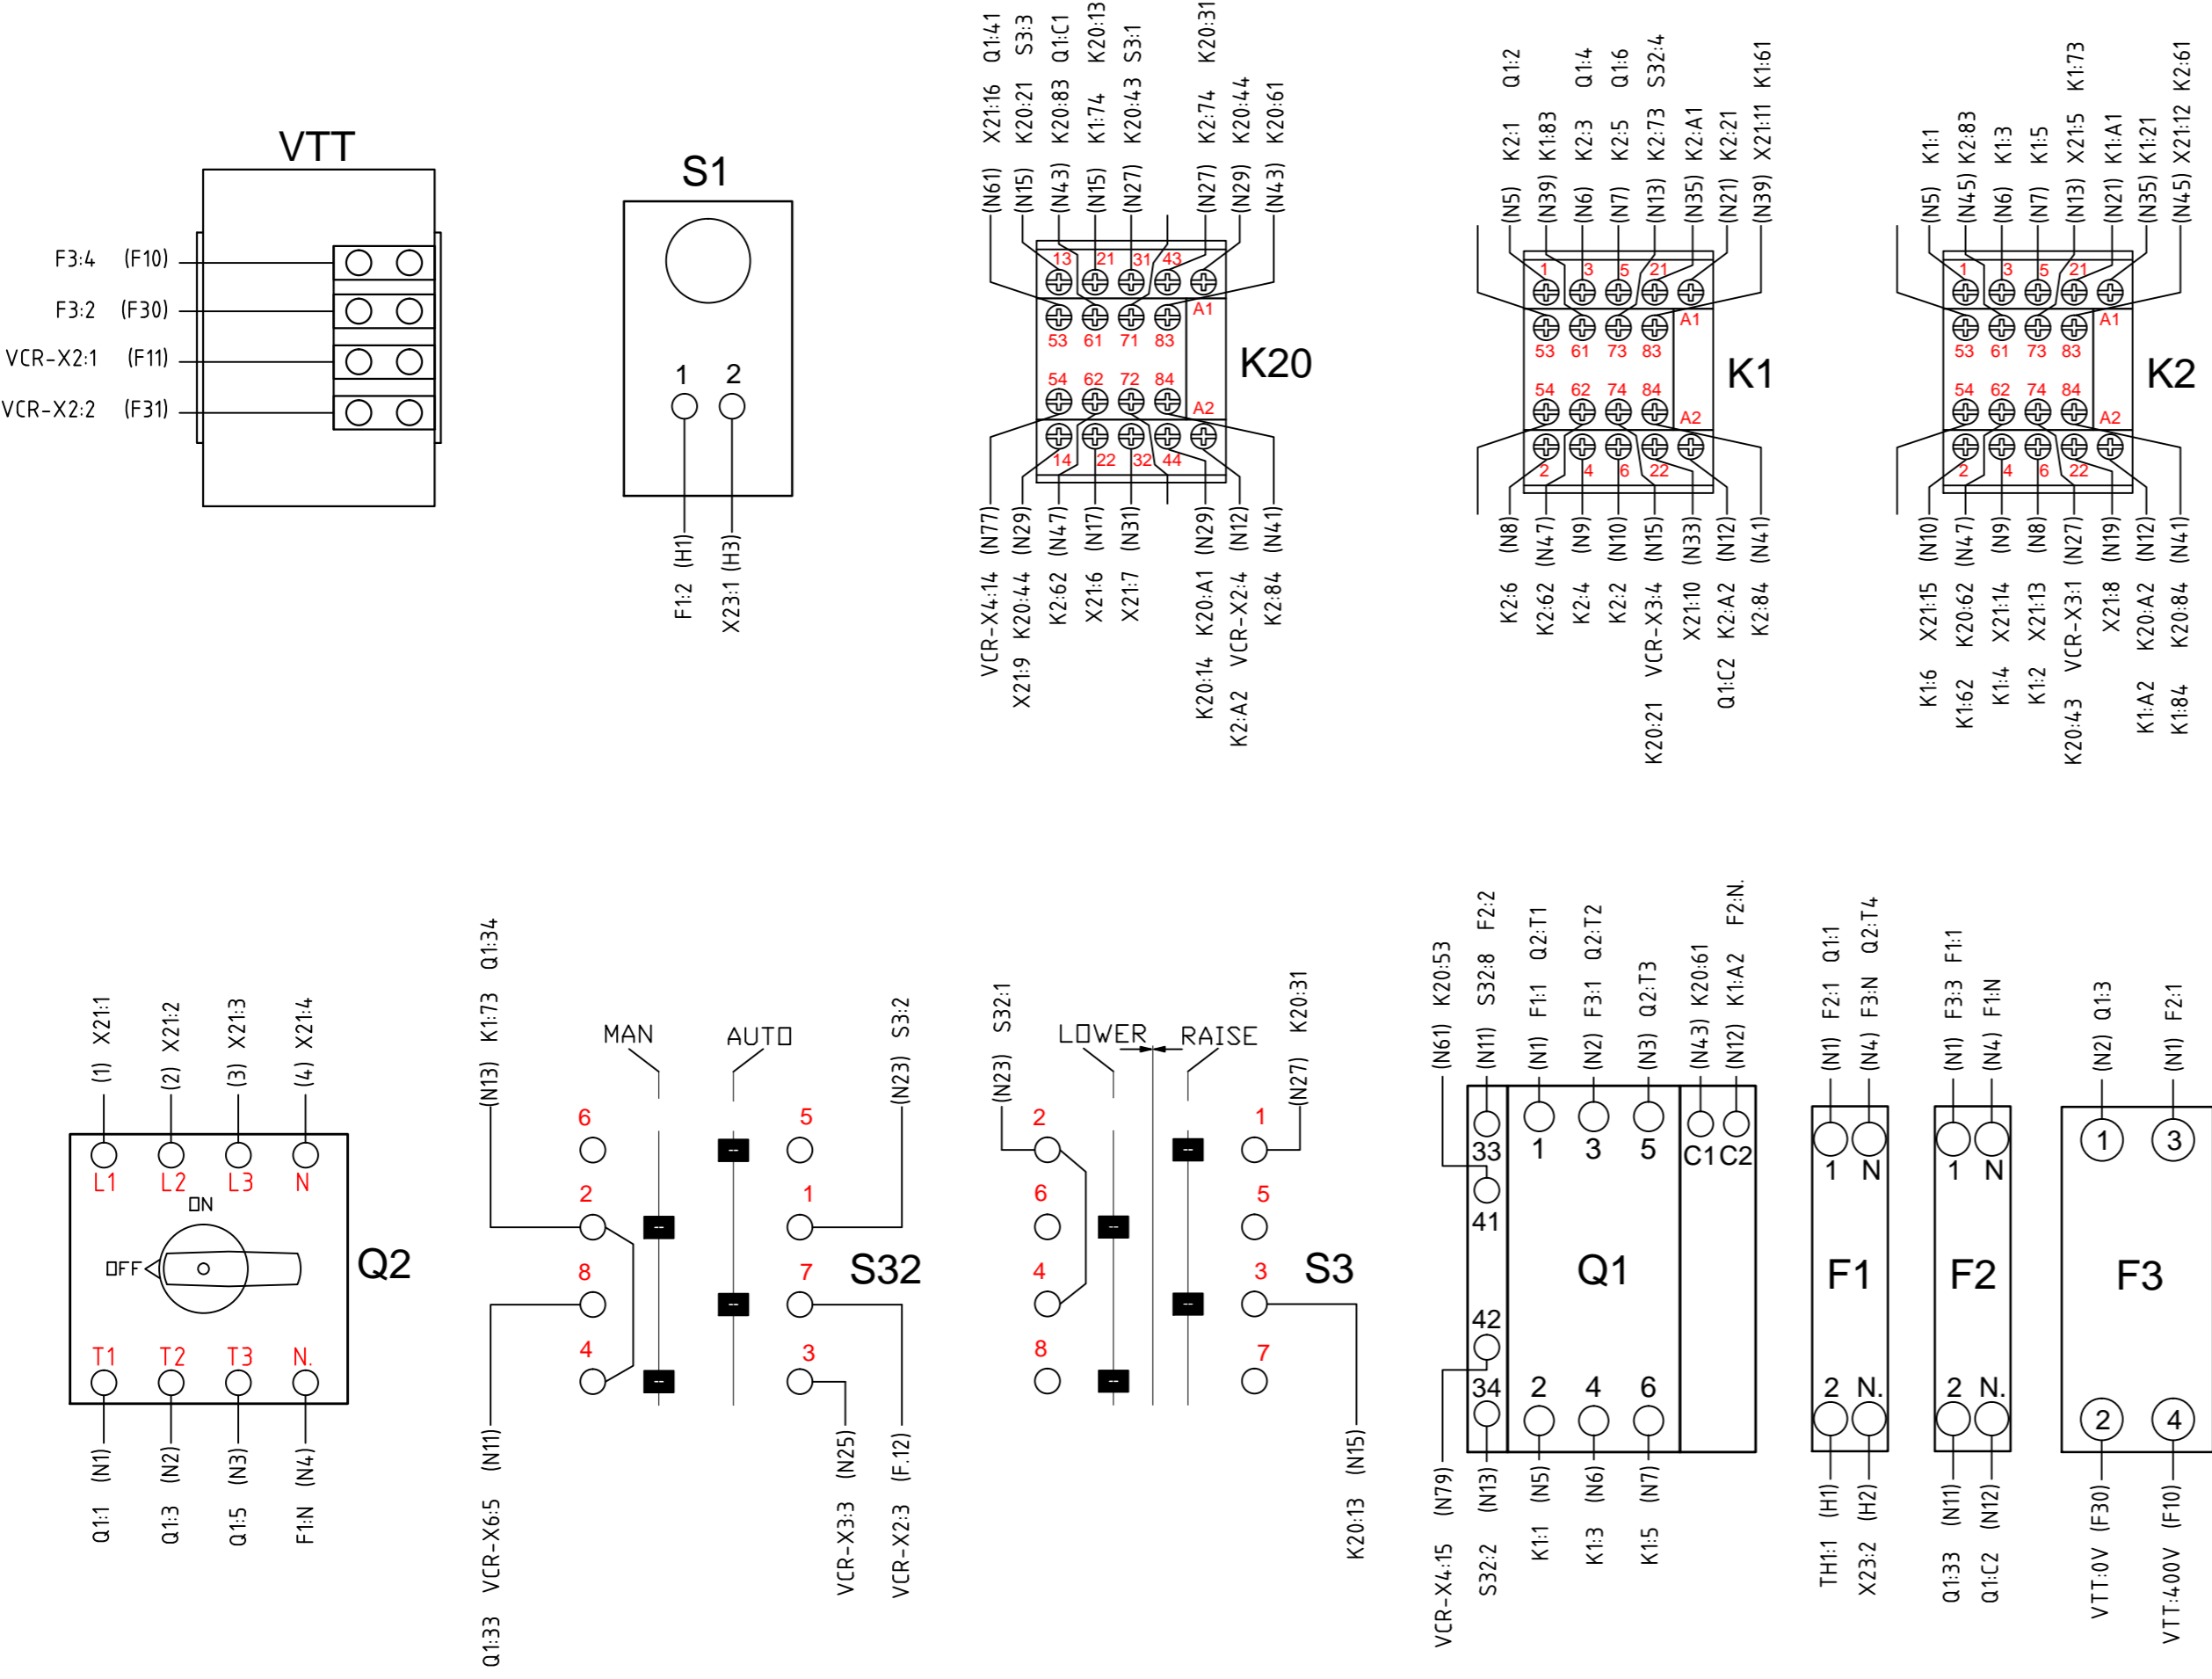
VTT

F3:4 (F10)
F3:2 (F30)
VCR-X2:1 (F11)
VCR-X2:2 (F31)

S1
1 2
F1:2 (H1)
X23:1 (H3)

Q1:41 X21:16 (N61)
S3:3 K20:21 (N15)
Q1:C1 K20:83 (N43)
K20:13 K1:74 (N15)
S3:1 K20:43 (N27)
K20:31 K2:74 (N27)
K20:44 (N29)
K20:61 (N43)
13 21 31 43
A1
53 61 71 83
K20
54 62 72 84
A2
14 22 32 44
(N77) VCR-X4:14
(N29) K20:44 X21:9
(N47) K2:62
(N17) X21:6
(N31) X21:7
(N29) K20:A1 K20:14
(N12) VCR-X2:4 K2:A2
(N41) K2:84

Q1:2 K2:1 (N5)
K1:83 (N39)
Q1:4 K2:3 (N6)
Q1:6 K2:5 (N7)
S32:4 K2:73 (N13)
K2:A1 (N35)
K2:21 (N21)
K1:61 X21:11 (N39)
1 3 5 21
A1
53 61 73 83
K1
54 62 74 84
A2
2 4 6 22
(N8) K2:6
(N47) K2:62
(N9) K2:4
(N10) K2:2
(N15) VCR-X3:4 K20:21
(N33) X21:10
(N12) K2:A2 Q1:C2
(N41) K2:84

K1:1 (N5)
K2:83 (N45)
K1:3 (N6)
K1:5 (N7)
K1:73 X21:5 (N13)
K1:A1 (N21)
K1:21 (N35)
K2:61 X21:12 (N45)
1 3 5 21
A1
53 61 73 83
K2
54 62 74 84
A2
2 4 6 22
(N10) X21:15 K1:6
(N47) K20:62 K1:62
(N9) X21:14 K1:4
(N8) X21:13 K1:2
(N27) VCR-X3:1 K20:43
(N19) X21:8
(N12) K20:A2 K1:A2
(N41) K20:84 K1:84

(1) X21:1
(2) X21:2
(3) X21:3
(4) X21:4
L1 L2 L3 N
ON
OFF
Q2
T1 T2 T3 N.
(N1) Q1:1
(N2) Q1:3
(N3) Q1:5
(N4) F1:N

Q1:34 K1:73 (N13)
MAN AUTO
S3:2 (N23)
6 5
2 1
8 7
4 3
S32
(N11) VCR-X6:5 Q1:33
(N25) VCR-X3:3
(F.12) VCR-X2:3

S32:1 (N23)
LOWER RAISE
K20:31 (N27)
2 1
6 5
4 3
8 7
S3
(N15) K20:13

K20:53 (N61)
F2:2 S32:8 (N11)
Q2:T1 F1:1 (N1)
Q2:T2 F3:1 (N2)
Q2:T3 (N3)
K20:61 (N43)
F2:N. K1:A2 (N12)
33 1 3 5 C1 C2
41
Q1
42
34 2 4 6
(N79) VCR-X4:15
(N13) S32:2
(N5) K1:1
(N6) K1:3
(N7) K1:5

Q1:1 F2:1 (N1)
Q2:T4 F3:N (N4)
1 N
F1
2 N.
(H1) TH1:1
(H2) X23:2

F1:1 F3:3 (N1)
F1:N (N4)
1 N
F2
2 N.
(N11) Q1:33
(N12) Q1:C2

Q1:3 (N2)
F2:1 (N1)
1 3
F3
2 4
(F30) VTT:0V
(F10) VTT:400V